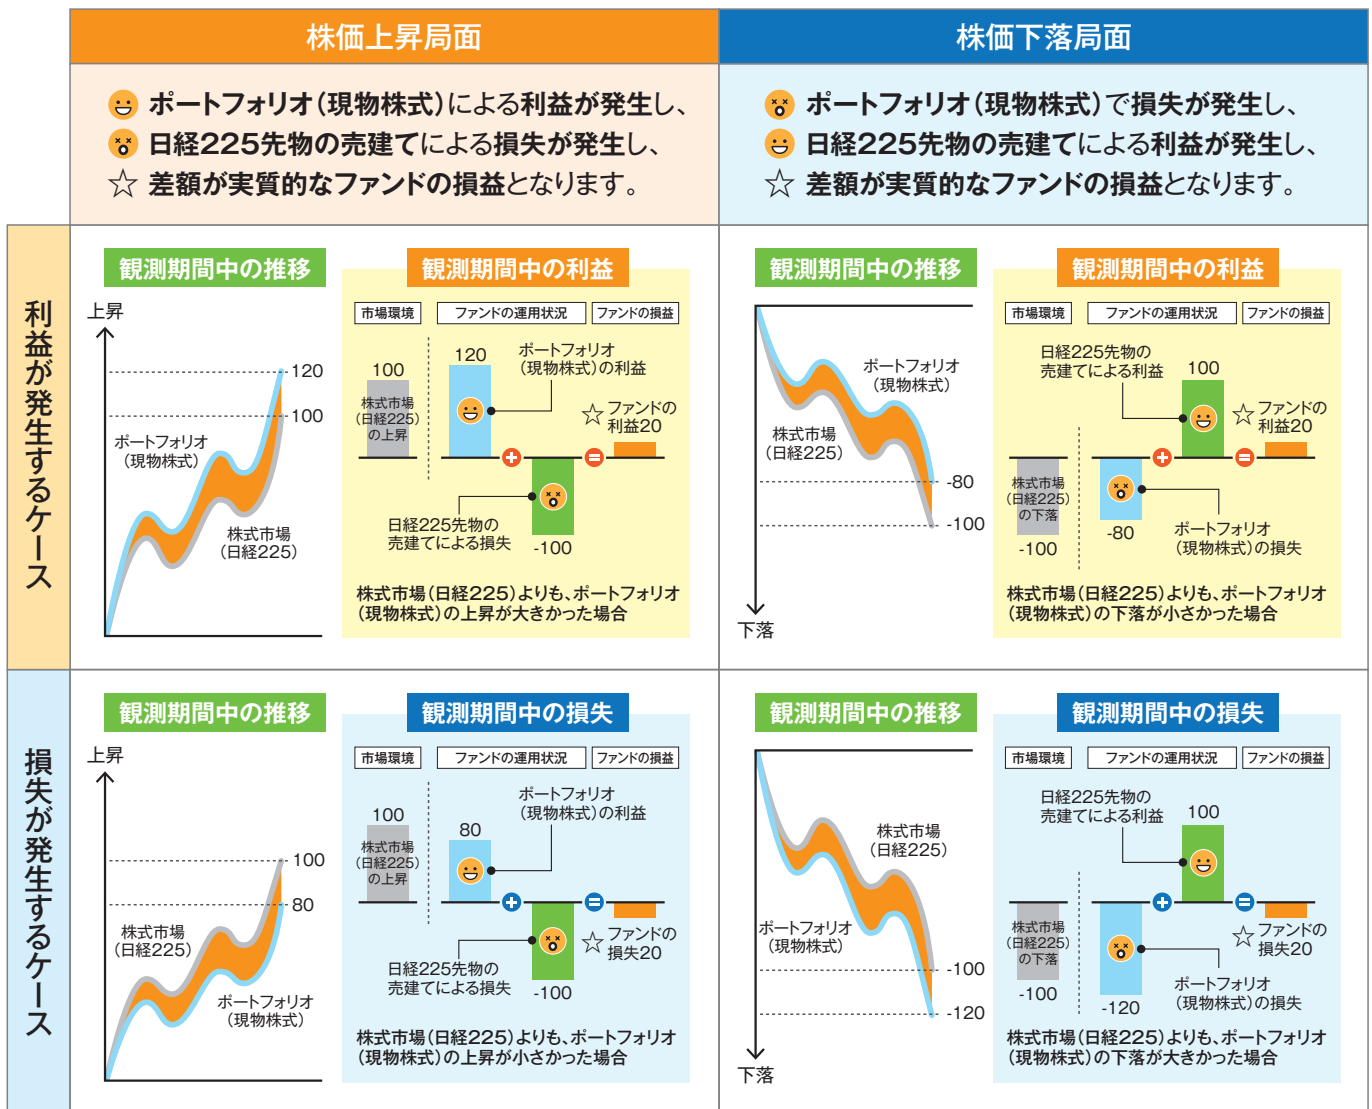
株価上昇局面

ポートフォリオ（現物株式）による利益が発生し、
日経225先物の売建てによる損失が発生し、
☆ 差額が実質的なファンドの損益となります。

株価下落局面

ポートフォリオ（現物株式）で損失が発生し、
日経225先物の売建てによる利益が発生し、
☆ 差額が実質的なファンドの損益となります。

利益が発生するケース

観測期間中の推移

上昇
120
100
ポートフォリオ（現物株式）
株式市場（日経225）

観測期間中の利益

| 市場環境 | ファンドの運用状況 | ファンドの損益 |
|---|---|---|

100
株式市場（日経225）の上昇
120
ポートフォリオ（現物株式）の利益
☆ ファンドの利益20
日経225先物の売建てによる損失
-100

株式市場（日経225）よりも、ポートフォリオ（現物株式）の上昇が大きかった場合

観測期間中の推移

ポートフォリオ（現物株式）
株式市場（日経225）
-80
-100
下落

観測期間中の利益

| 市場環境 | ファンドの運用状況 | ファンドの損益 |
|---|---|---|

日経225先物の売建てによる利益
100
☆ ファンドの利益20
株式市場（日経225）の下落
-100
-80
ポートフォリオ（現物株式）の損失

株式市場（日経225）よりも、ポートフォリオ（現物株式）の下落が小さかった場合

損失が発生するケース

観測期間中の推移

上昇
100
80
株式市場（日経225）
ポートフォリオ（現物株式）

観測期間中の損失

| 市場環境 | ファンドの運用状況 | ファンドの損益 |
|---|---|---|

100
株式市場（日経225）の上昇
80
ポートフォリオ（現物株式）の利益
☆ ファンドの損失20
日経225先物の売建てによる損失
-100

株式市場（日経225）よりも、ポートフォリオ（現物株式）の上昇が小さかった場合

観測期間中の推移

株式市場（日経225）
ポートフォリオ（現物株式）
-100
-120
下落

観測期間中の損失

| 市場環境 | ファンドの運用状況 | ファンドの損益 |
|---|---|---|

日経225先物の売建てによる利益
100
☆ ファンドの損失20
株式市場（日経225）の下落
-100
-120
ポートフォリオ（現物株式）の損失

株式市場（日経225）よりも、ポートフォリオ（現物株式）の下落が大きかった場合